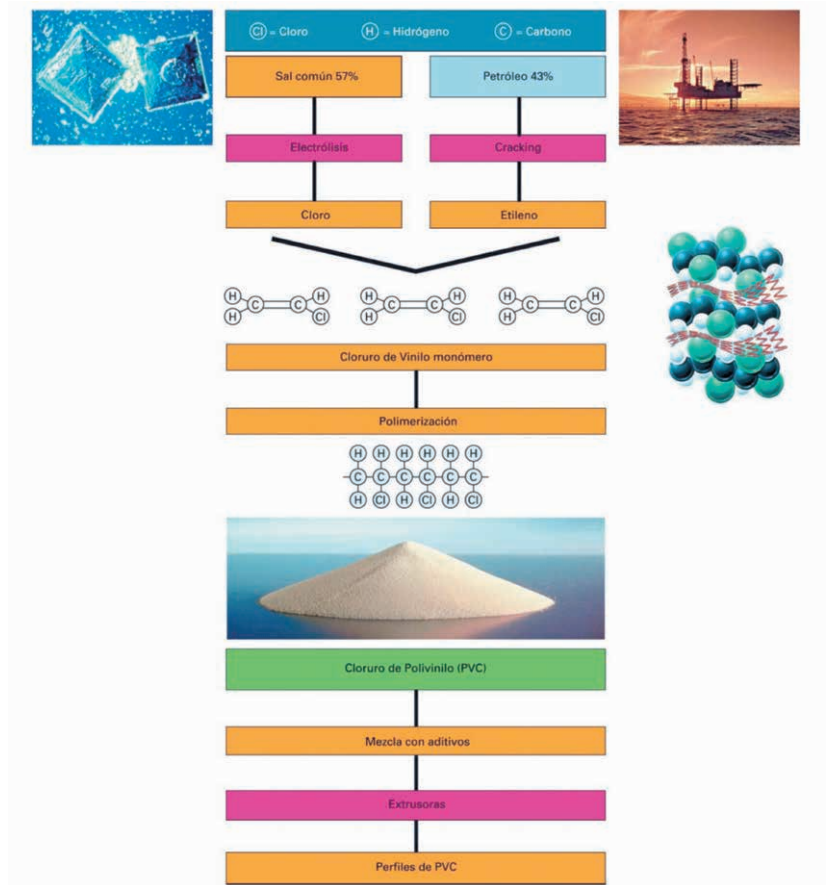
(Cl) = Cloro (H) = Hidrógeno (C) = Carbono

Sal común 57%

Petróleo 43%

Electrólisis

Cracking

Cloro

Etileno

H H H H H H
C C C C C C
H Cl H Cl H Cl

Cloruro de Vinilo monómero

Polimerización

H H H H H H
C C C C C C
H Cl H Cl H Cl

Cloruro de Polivinilo (PVC)

Mezcla con aditivos

Extrusoras

Perfiles de PVC